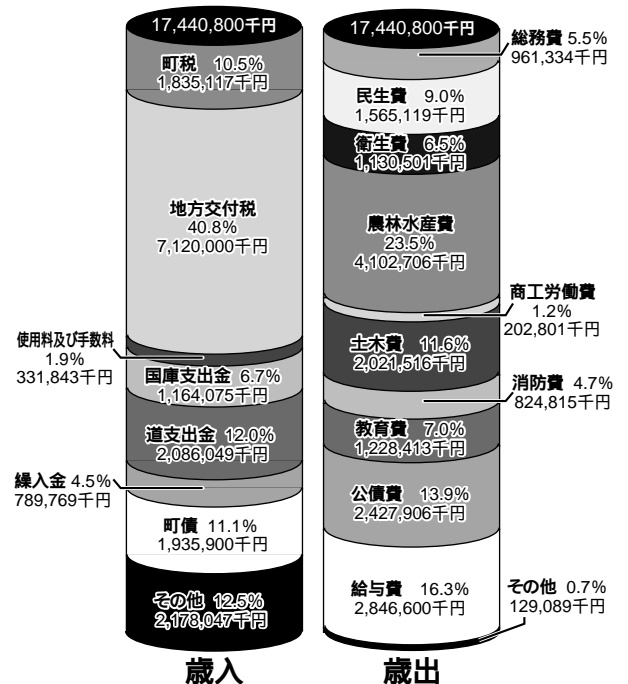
17,440,800千円

町税 10.5%
1,835,117千円

地方交付税
40.8%
7,120,000千円

使用料及び手数料
1.9%
331,843千円

国庫支出金 6.7%
1,164,075千円

道支出金 12.0%
2,086,049千円

繰入金 4.5%
789,769千円

町債 11.1%
1,935,900千円

その他 12.5%
2,178,047千円

歳入

17,440,800千円

総務費 5.5%
961,334千円

民生費 9.0%
1,565,119千円

衛生費 6.5%
1,130,501千円

農林水産費
23.5%
4,102,706千円

商工労働費
1.2%
202,801千円

土木費 11.6%
2,021,516千円

消防費 4.7%
824,815千円

教育費 7.0%
1,228,413千円

公債費 13.9%
2,427,906千円

給与費 16.3%
2,846,600千円

その他 0.7%
129,089千円

歳出